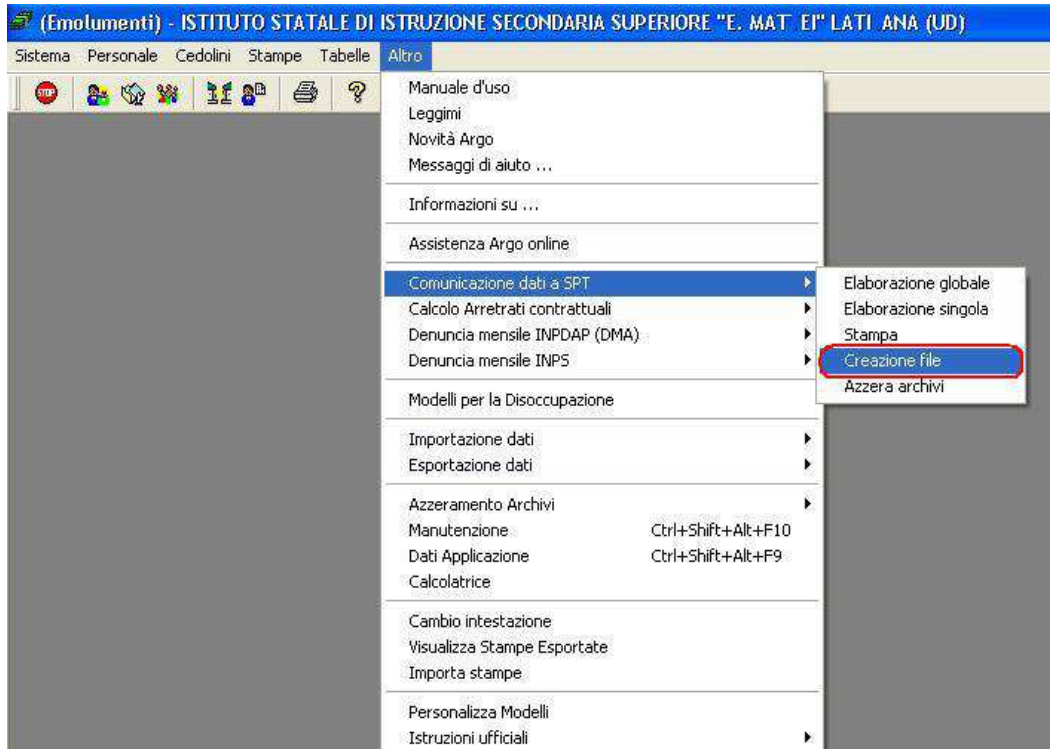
(Emolumenti) - ISTITUTO STATALE DI ISTRUZIONE SECONDARIA SUPERIORE "E. MAT EI" LATI ANA (UD)

Sistema Personale Cedolini Stampe Tabelle Altro

Manuale d'uso
Leggimi
Novità Argo
Messaggi di aiuto ...

Informazioni su ...

Assistenza Argo online

Comunicazione dati a SPT
Calcolo Arretrati contrattuali
Denuncia mensile INPDAP (DMA)
Denuncia mensile INPS

Modelli per la Disoccupazione

Importazione dati
Esportazione dati

Azzeramento Archivi
Manutenzione Ctrl+Shift+Alt+F10
Dati Applicazione Ctrl+Shift+Alt+F9
Calcolatrice

Cambio intestazione
Visualizza Stampe Esportate
Importa stampe

Personalizza Modelli
Istruzioni ufficiali

Elaborazione globale
Elaborazione singola
Stampa
Creazione file
Azzera archivi